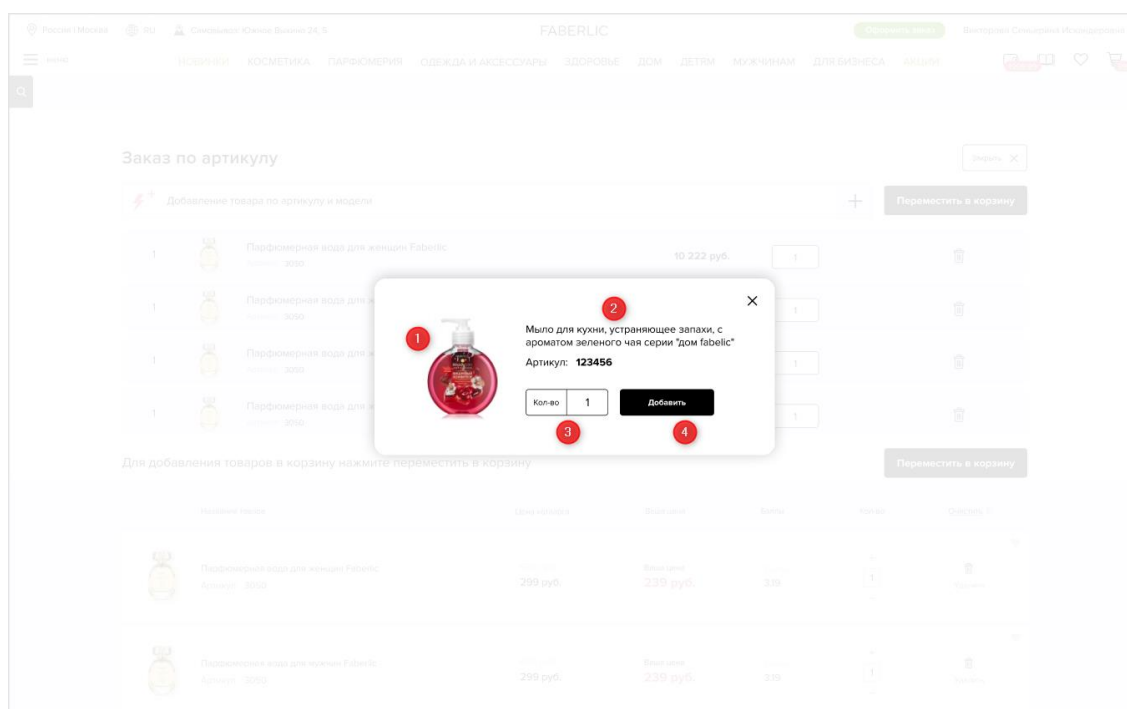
Россия | Москва RU Самовывоз Южное Бутово 24, 6 FABERLIC Оформить заказ Викторова Снежана Искандеровна

меню НОВИНКИ КОСМЕТИКА ПАРФЮМЕРИЯ ОДЕЖДА И АКСЕССУАРЫ ЗДОРОВЬЕ ДОМ ДЕТЯМ МУЖЧИНАМ ДЛЯ БИЗНЕСА АКЦИИ

Заказ по артикулу

Убрать

Добавление товара по артикулу и модели

Переместить в корзину

1 Парфюмерная вода для женщин Faberlic Артикул 3050 10 222 руб. 1

1 Парфюмерная вода для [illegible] Артикул 3050 1

1 Парфюмерная вода для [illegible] Артикул 3250 1

1 Парфюмерная вода для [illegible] Артикул 3050 1

1

2

Мыло для кухни, устраняющее запахи, с ароматом зеленого чая серии "дом fabelic"

Артикул: 123456

Кол-во 1

Добавить

3

4

Для добавления товаров в корзину нажмите переместить в корзину

Переместить в корзину

Название товара

Парфюмерная вода для женщин Faberlic Артикул 3050 299 руб. 239 руб. 3.19 1

Парфюмерная вода для женщин Faberlic Артикул 3050 299 руб. 239 руб. 3.19 1